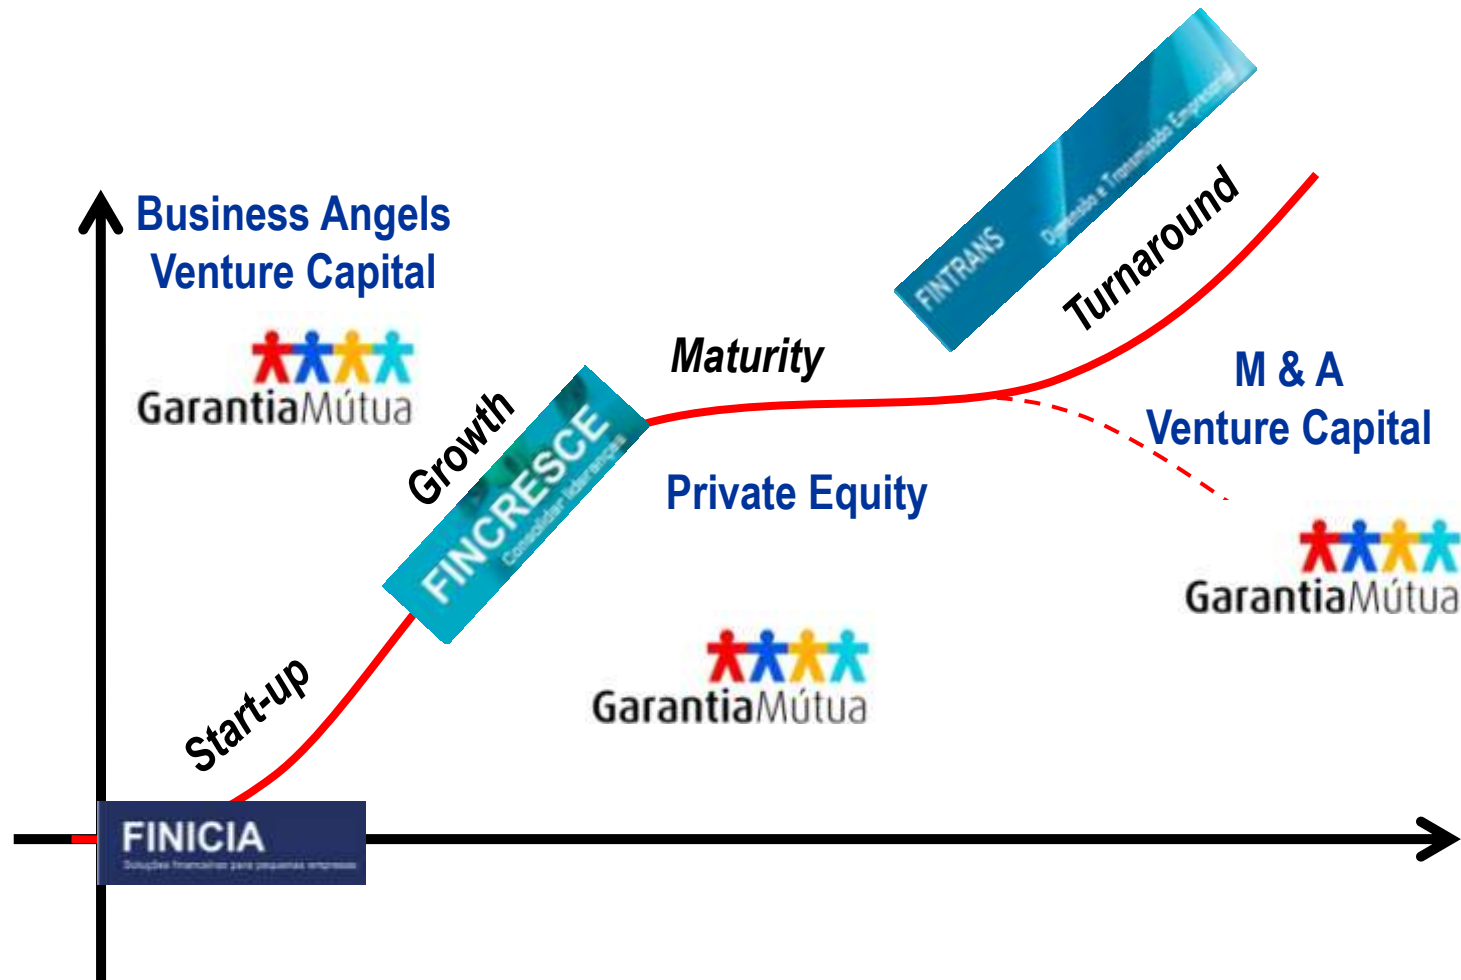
Business Angels
Venture Capital

GarantiaMútua

FINTRANS Dimensão e Transmissão Empresarial

Turnaround

Maturity

Growth

FINCRESCE Consolidar lideranças

Private Equity

M & A
Venture Capital

GarantiaMútua

GarantiaMútua

Start-up

FINICIA
Soluções financeiras para pequenas empresas